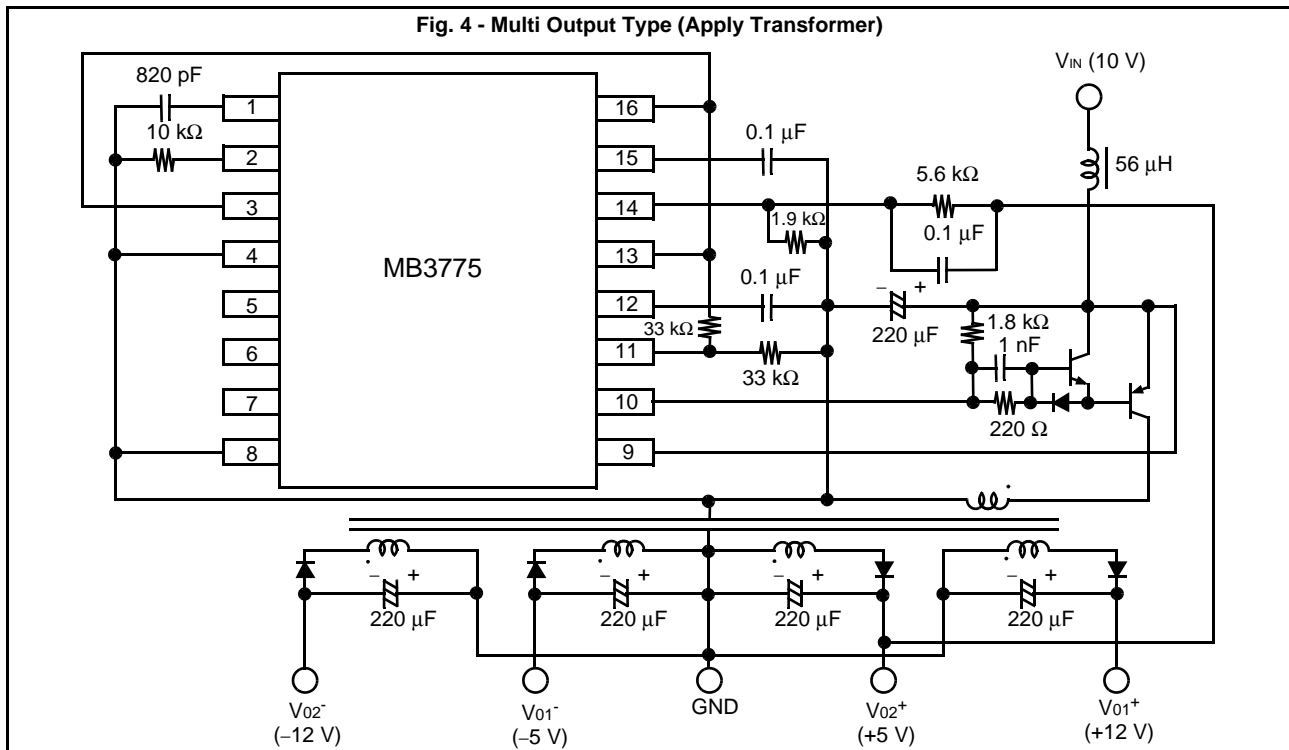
Fig. 4 - Multi Output Type (Apply Transformer)

820 pF
10 kΩ
1
2
3
4
5
6
7
8
MB3775
16
15
14
13
12
11
10
9
0.1 μF
1.9 kΩ
0.1 μF
33 kΩ
33 kΩ
5.6 kΩ
0.1 μF
–
+
220 μF
1.8 kΩ
1 nF
220 Ω
$V_{IN}$ (10 V)
56 μH

–
+
220 μF
–
+
220 μF
–
+
220 μF
–
+
220 μF

$V_{02}^-$
(–12 V)
$V_{01}^-$
(–5 V)
GND
$V_{02}^+$
(+5 V)
$V_{01}^+$
(+12 V)